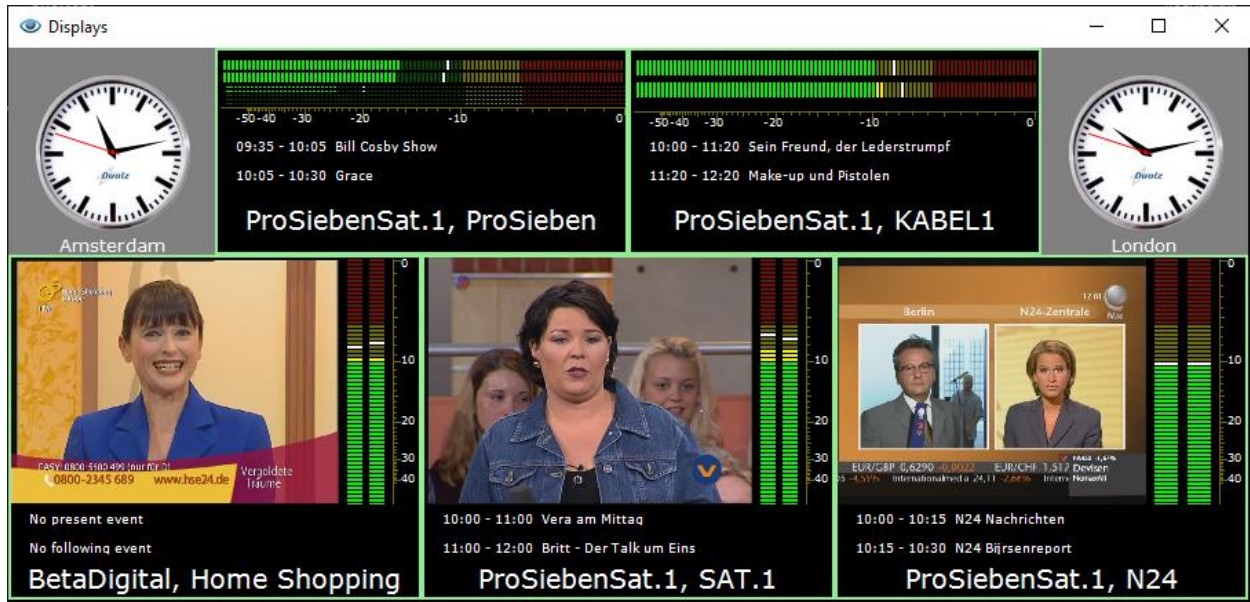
Displays

-50 -40 -30 -20 -10 0

09:35 - 10:05 Bill Cosby Show

10:05 - 10:30 Grace

ProSiebenSat.1, ProSieben

-50 -40 -30 -20 -10 0

10:00 - 11:20 Sein Freund, der Lederstrumpf

11:20 - 12:20 Make-up und Pistolen

ProSiebenSat.1, KABEL1

Quatz

Amsterdam

Quatz

London

EASY: 0800-5580 499 (nur für 0)
0800-2345 689 www.hse24.de
Vergoldete Träume

0 -10 -20 -30 -40

No present event

No following event

BetaDigital, Home Shopping

0 -10 -20 -30 -40

10:00 - 11:00 Vera am Mittag

11:00 - 12:00 Britt - Der Talk um Eins

ProSiebenSat.1, SAT.1

Berlin N24-Zentrale

EUR/GBP 0,6290 -0,0022 EUR/CHF 1,512 Devisen

0 -10 -20 -30 -40

10:00 - 10:15 N24 Nachrichten

10:15 - 10:30 N24 Bijrsenreport

ProSiebenSat.1, N24